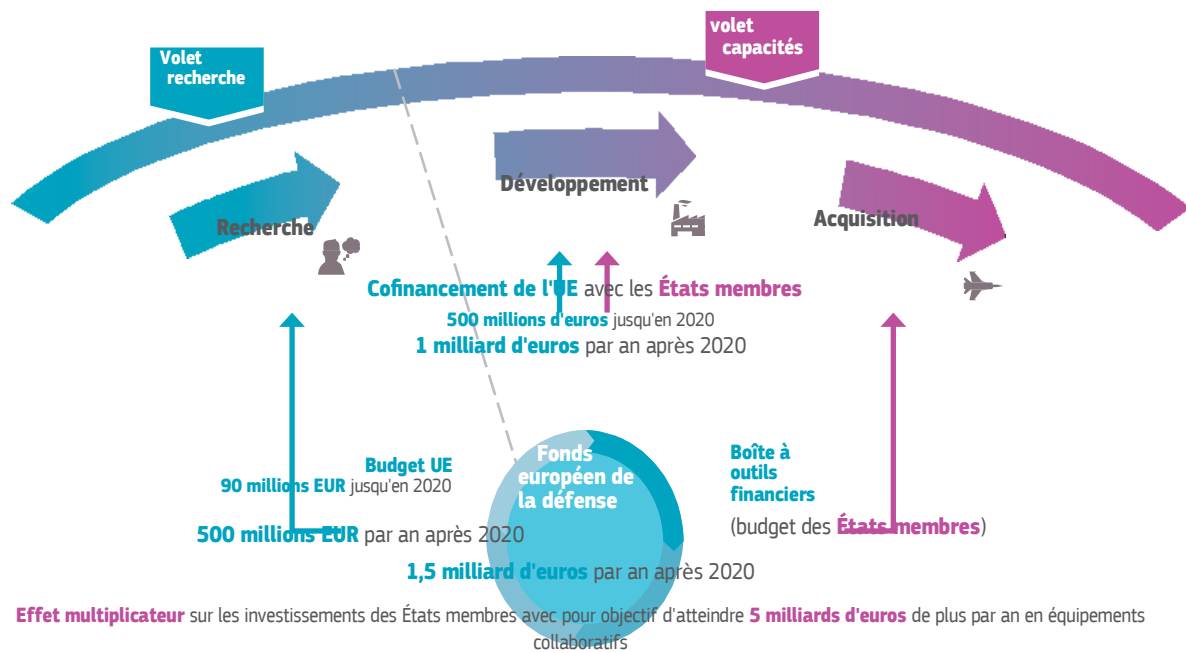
Volet recherche

volet capacités

Recherche

Développement

Acquisition

Cofinancement de l'UE avec les États membres

500 millions d'euros jusqu'en 2020

1 milliard d'euros par an après 2020

Budget UE

90 millions EUR jusqu'en 2020

500 millions EUR par an après 2020

Fonds européen de la défense

Boîte à outils financiers

(budget des États membres)

1,5 milliard d'euros par an après 2020

Effet multiplicateur sur les investissements des États membres avec pour objectif d'atteindre 5 milliards d'euros de plus par an en équipements collaboratifs